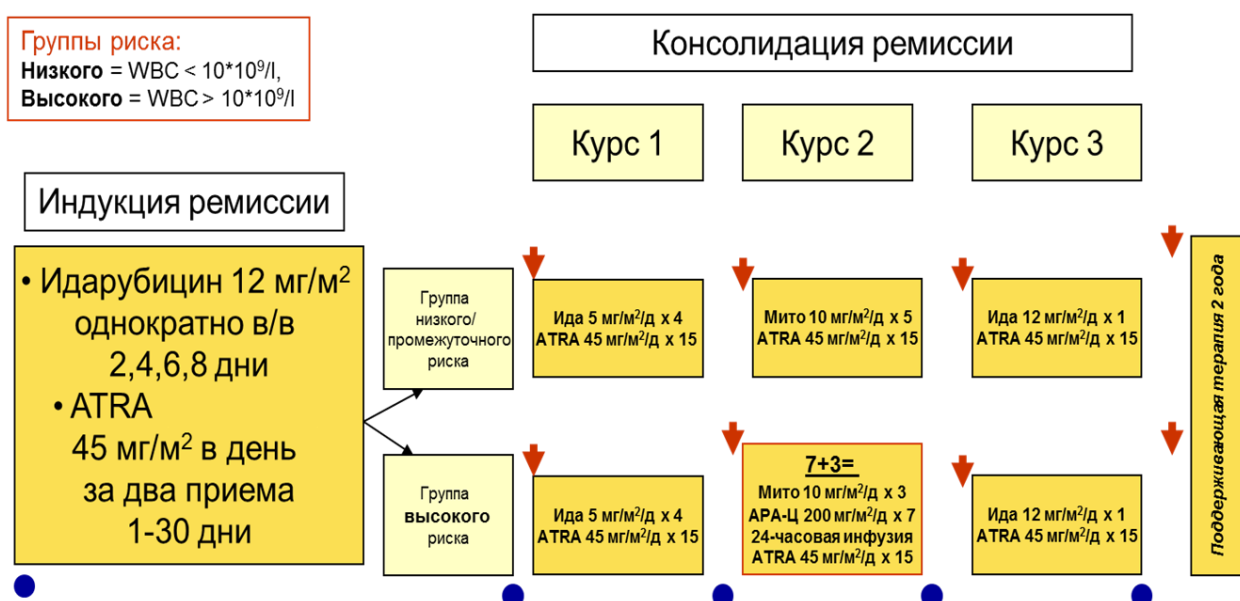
Группы риска:
**Низкого** = WBC < $10*10^9$/l,
**Высокого** = WBC > $10*10^9$/l

Консолидация ремиссии

Курс 1

Курс 2

Курс 3

Индукция ремиссии

• Идарубицин 12 мг/м$^2$ однократно в/в 2,4,6,8 дни
• ATRA 45 мг/м$^2$ в день за два приема 1-30 дни

Группа низкого/ промежуточного риска

Ида 5 мг/м$^2$/д х 4
ATRA 45 мг/м$^2$/д х 15

Мито 10 мг/м$^2$/д х 5
ATRA 45 мг/м$^2$/д х 15

Ида 12 мг/м$^2$/д х 1
ATRA 45 мг/м$^2$/д х 15

Группа **высокого** риска

Ида 5 мг/м$^2$/д х 4
ATRA 45 мг/м$^2$/д х 15

7+3=
Мито 10 мг/м$^2$/д х 3
АРА-Ц 200 мг/м$^2$/д х 7
24-часовая инфузия
ATRA 45 мг/м$^2$/д х 15

Ида 12 мг/м$^2$/д х 1
ATRA 45 мг/м$^2$/д х 15

Поддерживающая терапия 2 года